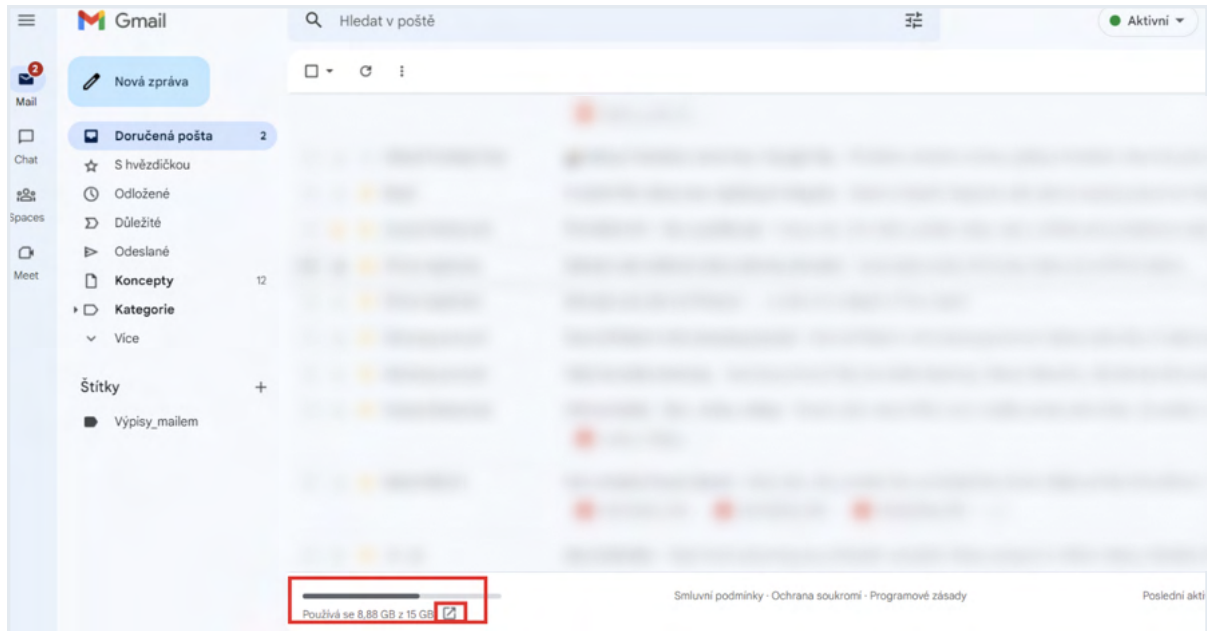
Gmail

Hledat v poště

Aktivní

2
Mail

Chat

Spaces

Meet

Nová zpráva

Doručená pošta 2

S hvězdičkou

Odložené

Důležité

Odeslané

Koncepty 12

Kategorie

Více

Štítky +

Výpisy_mailem

Používá se 8,88 GB z 15 GB

Smluvní podmínky · Ochrana soukromí · Programové zásady

Poslední akti